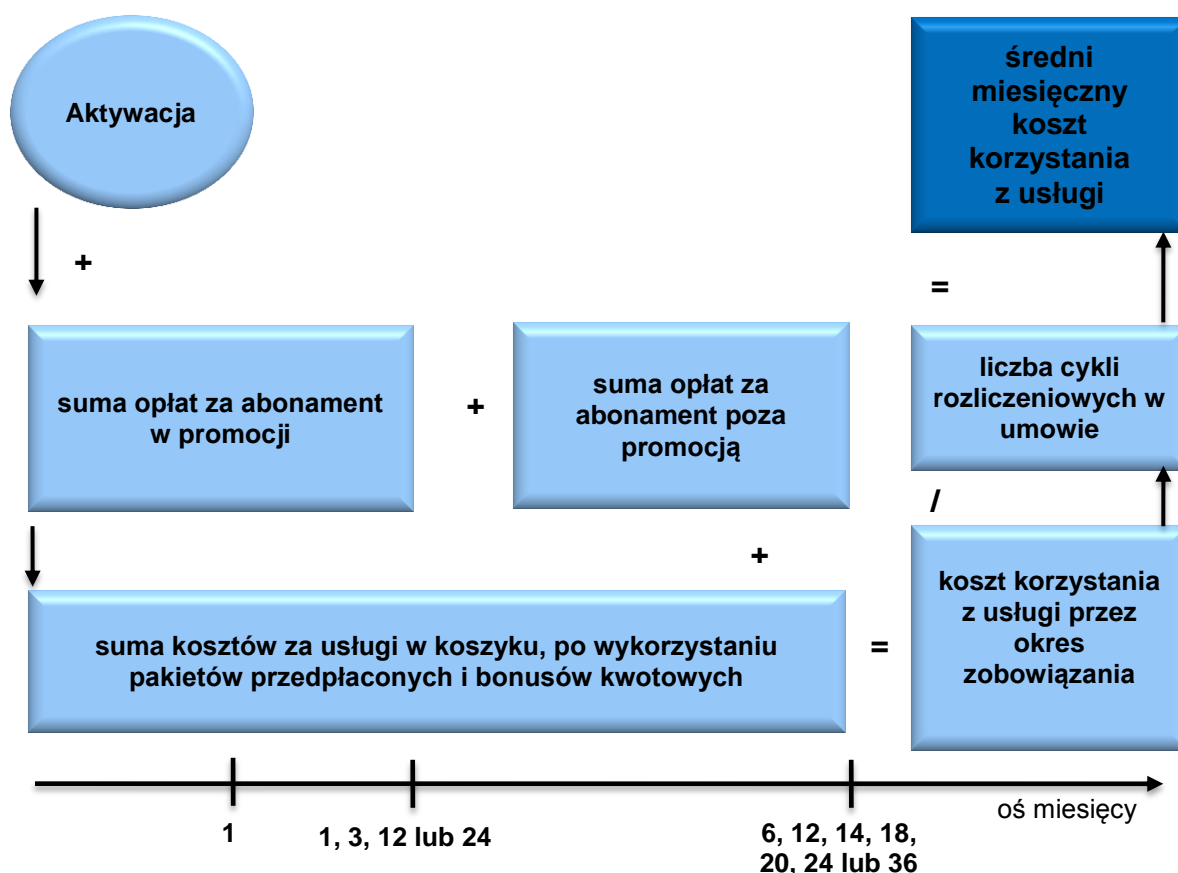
Aktywacja

+

suma opłat za abonament w promocji

+

suma opłat za abonament poza promocją

+

suma kosztów za usługi w koszyku, po wykorzystaniu pakietów przedpłaconych i bonusów kwotowych

=

koszt korzystania z usługi przez okres zobowiązania

/

liczba cykli rozliczeniowych w umowie

=

średni miesięczny koszt korzystania z usługi

1

1, 3, 12 lub 24

6, 12, 14, 18, 20, 24 lub 36

oś miesięcy